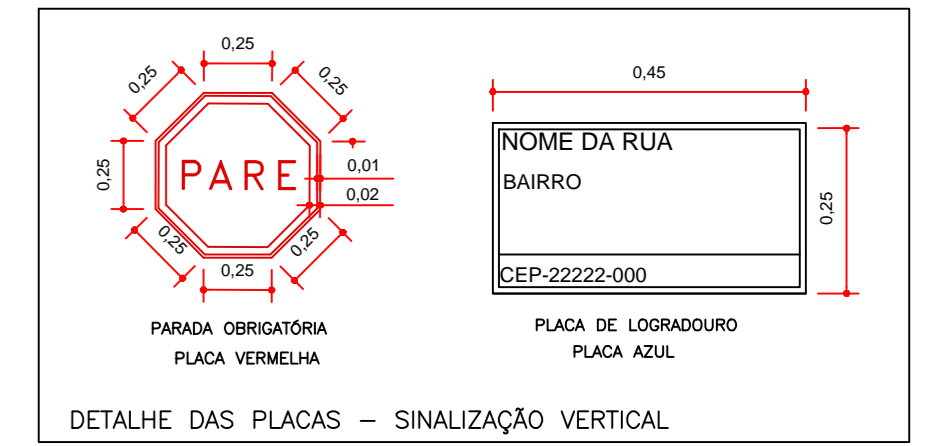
0,25
0,25
0,25
0,25
PARE
0,01
0,02
0,25
0,25
0,25

PARADA OBRIGATÓRIA
PLACA VERMELHA

0,45
NOME DA RUA
BAIRRO
CEP-22222-000
0,25

PLACA DE LOGRADOURO
PLACA AZUL

DETALHE DAS PLACAS — SINALIZAÇÃO VERTICAL